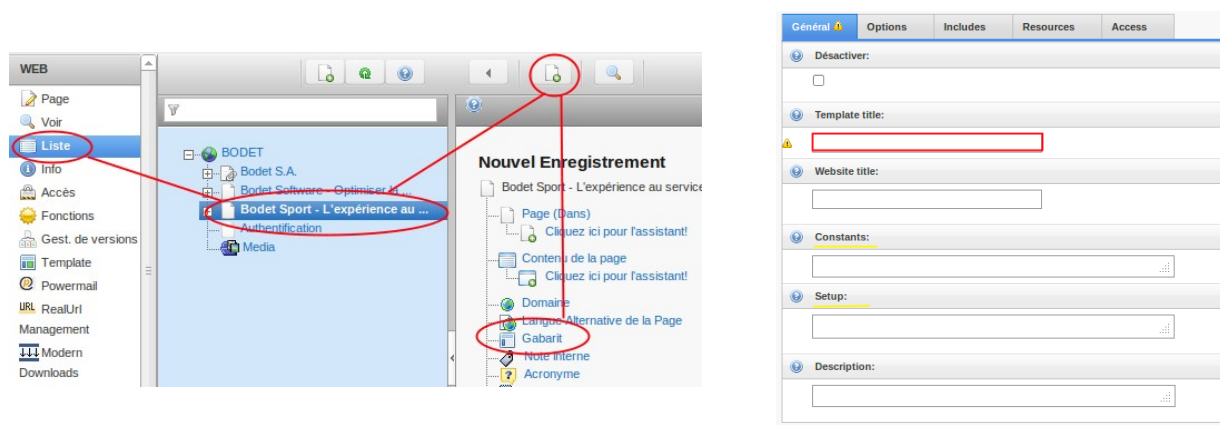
WEB
Page
Voir
Liste
Info
Accès
Fonctions
Gest. de versions
Template
Powermail
RealUrl
Management
Modern
Downloads

BODET
Bodet S.A.
Bodet Software - Optimiser la ...
Bodet Sport - L'expérience au ...
Authentification
Media

Nouvel Enregistrement
Bodet Sport - L'expérience au service
Page (Dans)
Cliquez ici pour l'assistant!
Contenu de la page
Cliquez ici pour l'assistant!
Domaine
Langue Alternative de la Page
Gabarit
Note interne
Acronyme

Général | Options | Includes | Resources | Access
Désactiver:
Template title:
Website title:
Constants:
Setup:
Description: